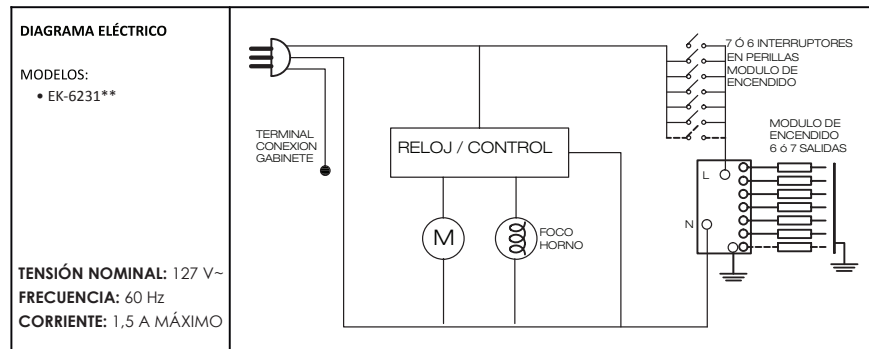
DIAGRAMA ELÉCTRICO

MODELOS:
• EK-6231**

TENSIÓN NOMINAL: 127 V~
FRECUENCIA: 60 Hz
CORRIENTE: 1,5 A MÁXIMO

TERMINAL CONEXION GABINETE

RELOJ / CONTROL

M

FOCO HORNO

7 Ó 6 INTERRUPTORES EN PERILLAS MODULO DE ENCENDIDO

MODULO DE ENCENDIDO 6 ó 7 SALIDAS

L

N